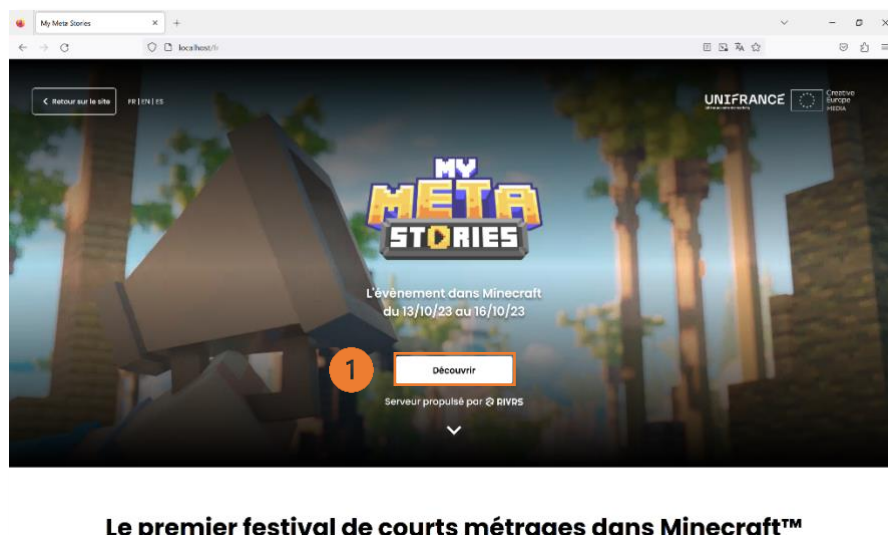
My Meta Stories

localhost/fr

Retour sur le site

FR | EN | ES

UNIFRANCE

Creative Europe MEDIA

MY META STORIES

L'évènement dans Minecraft du 13/10/23 au 16/10/23

1

Découvrir

Serveur propulsé par RIVRS

Le premier festival de courts métrages dans Minecraft™